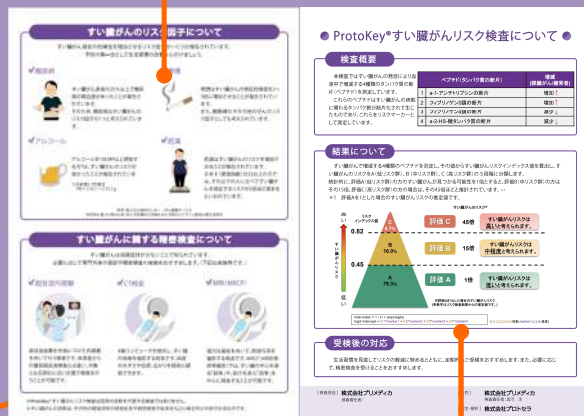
すい臓がんリスク因子について

糖尿病

アルコール

肥満

すい臓がんに関する精密検査について

超音波内視鏡

CT検査

MRI(MRCP)

ProtoKey®すい臓がんリスク検査について

検査概要

本検査ではすい臓がんの発症により血液中で変動する4種類のタンパク質の断片(ペプチド)を測定しています。これらのペプチドはすい臓がんの早期に現れるタンパク質の断片であることからもわかるように、これらをリスクマーカーとして測定しています。

| | ペプチド(タンパク質の断片) | 増減(膵臓がん患者者) |
|---|---|---|
| 1 | α-1-アンチトリプシンの断片 | 増加↑ |
| 2 | フィブリノゲンα鎖の断片 | 増加↑ |
| 3 | フィブリノゲンα鎖の断片 | 減少↓ |
| 4 | α-2-HS-糖タンパク質の断片 | 減少↓ |

結果について

すい臓がんで増減する4種類のペプチドを測定し、その値からすい臓がんリスクインデックスを算出し、すい臓がんのリスクをA(低リスク)、B(中リスク)、C(高リスク)の3段階に分類します。

評価C 45倍 すい臓がんリスクは高いと考えられます。

評価B 16倍 すい臓がんリスクは中程度と考えられます。

評価A 1倍 すい臓がんリスクは低いと考えられます。

高い

低い

0.82

0.45

C 8.1%

B 16.0%

A 75.9%

受検後の対応

株式会社プリメディカ

株式会社プリメディカ

株式会社プロトセラ